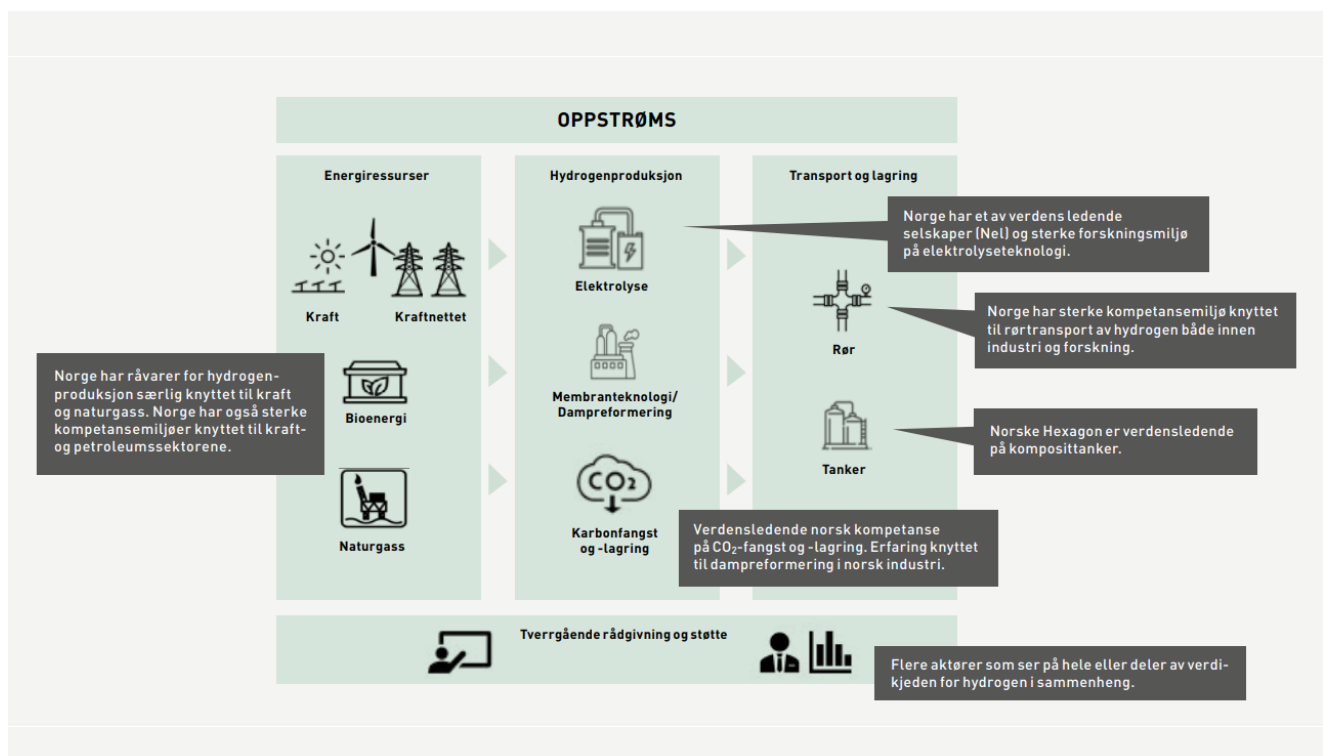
OPPSTRØMS

Energiressurser

Kraft

Kraftnettet

Bioenergi

Naturgass

Norge har råvarer for hydrogenproduksjon særlig knyttet til kraft og naturgass. Norge har også sterke kompetansemiljøer knyttet til kraft- og petroleumssektorene.

Hydrogenproduksjon

Elektrolyse

Membranteknologi/ Dampreformering

$CO_2$

Karbonfangst og -lagring

Verdensledende norsk kompetanse på $CO_2$-fangst og -lagring. Erfaring knyttet til dampreformering i norsk industri.

Transport og lagring

Norge har et av verdens ledende selskaper (Nel) og sterke forskningsmiljø på elektrolyseteknologi.

Rør

Norge har sterke kompetansemiljø knyttet til rørtransport av hydrogen både innen industri og forskning.

Tanker

Norske Hexagon er verdensledende på komposittanker.

Tverrgående rådgivning og støtte

Flere aktører som ser på hele eller deler av verdikjeden for hydrogen i sammenheng.